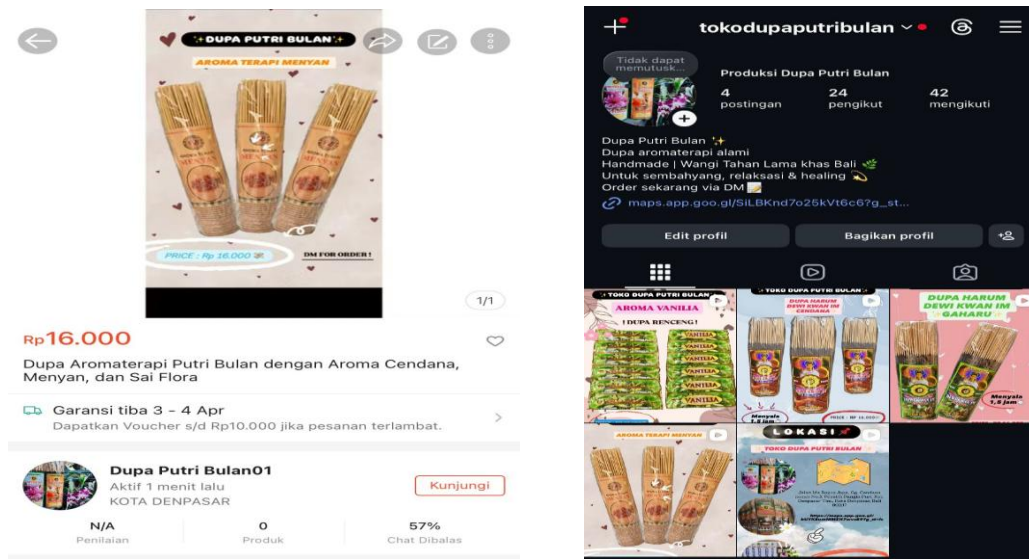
✨DUPA PUTRI BULAN✨

AROMA TERAPI MENYAN

PRICE : Rp 16.000

DM FOR ORDER !

1/1

Rp16.000

Dupa Aromaterapi Putri Bulan dengan Aroma Cendana, Menyan, dan Sai Flora

Garansi tiba 3 - 4 Apr

Dapatkan Voucher s/d Rp10.000 jika pesanan terlambat.

Dupa Putri Bulan01

Aktif 1 menit lalu

KOTA DENPASAR

Kunjungi

| N/A | 0 | 57% |
|---|---|---|
| Penilaian | Produk | Chat Dibalas |

tokodupaputribulan

Tidak dapat memutusk...

Produksi Dupa Putri Bulan

4 postingan

24 pengikut

42 mengikuti

Dupa Putri Bulan ✨
Dupa aromaterapi alami
Handmade | Wangi Tahan Lama khas Bali 🌿
Untuk sembahyang, relaksasi & healing 💫
Order sekarang via DM 📝

maps.app.goo.gl/SiLBKnd7o25kVt6c6?g_st...

Edit profil

Bagikan profil

TOKO DUPA PUTRI BULAN

AROMA VANILIA

! DUPA RENCENG !

VANILIA

TOKO DUPA PUTRI BULAN

DUPA HARUM DEWI KWAN IM CENDANA

Menyala 1,5 jam

DUPA HARUM DEWI KWAN IM GAHARU

Menyala 1,5 jam

AROMA TERAPI MENYAN

LOKASI

TOKO DUPA PUTRI BULAN

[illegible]